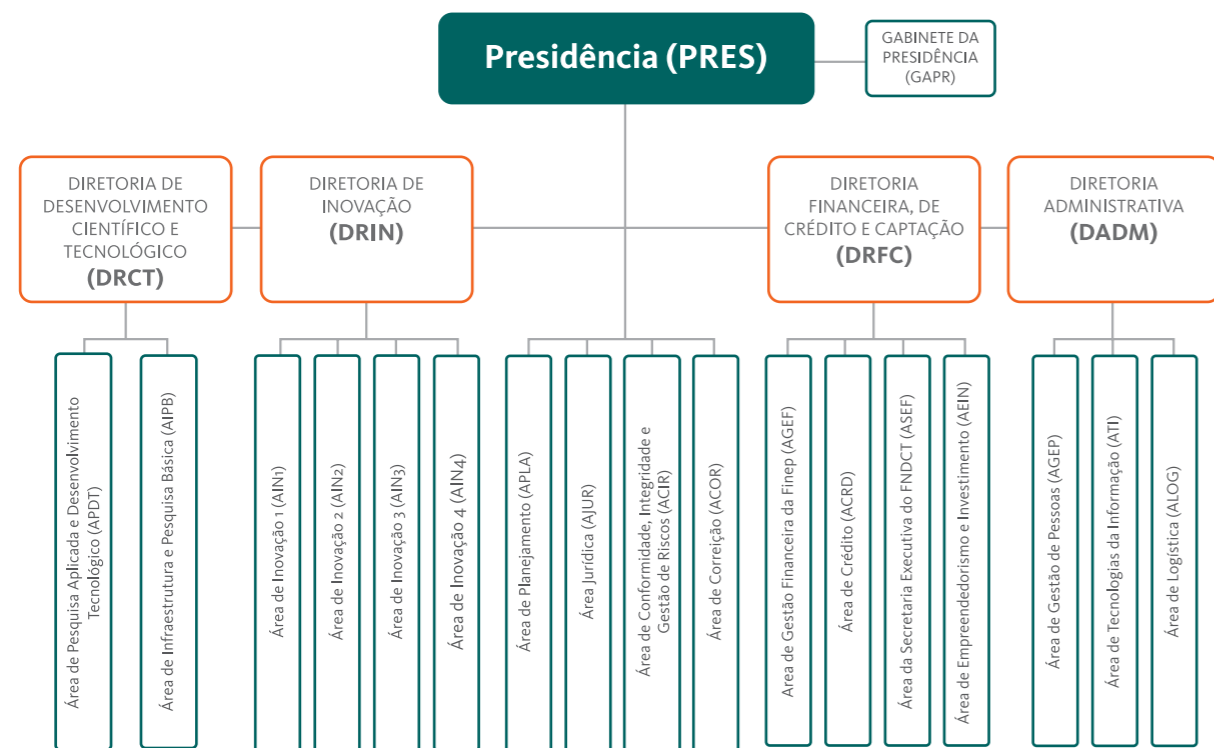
Presidência (PRES)

GABINETE DA PRESIDÊNCIA (GAPR)

DIRETORIA DE DESENVOLVIMENTO CIENTÍFICO E TECNOLÓGICO (DRCT)

DIRETORIA DE INOVAÇÃO (DRIN)

DIRETORIA FINANCEIRA, DE CRÉDITO E CAPTAÇÃO (DRFC)

DIRETORIA ADMINISTRATIVA (DADM)

Área de Pesquisa Aplicada e Desenvolvimento Tecnológico (APDT)

Área de Infraestrutura e Pesquisa Básica (AIPB)

Área de Inovação 1 (AIN1)

Área de Inovação 2 (AIN2)

Área de Inovação 3 (AIN3)

Área de Inovação 4 (AIN4)

Área de Planejamento (APLA)

Área Jurídica (AJUR)

Área de Conformidade, Integridade e Gestão de Riscos (ACIR)

Área de Correição (ACOR)

Área de Gestão Financeira da Finep (AGEF)

Área de Crédito (ACRD)

Área da Secretaria Executiva do FNDCT (ASEF)

Área de Empreendedorismo e Investimento (AEIN)

Área de Gestão de Pessoas (AGEP)

Área de Tecnologias da Informação (ATI)

Área de Logística (ALOG)